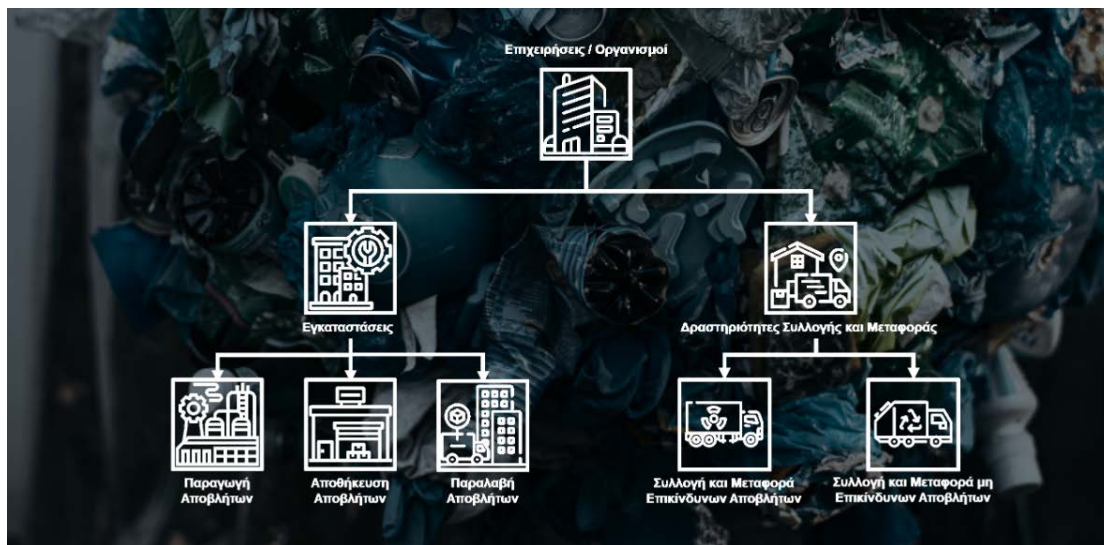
Επιχειρήσεις / Οργανισμοί

Εγκαταστάσεις

Δραστηριότητες Συλλογής και Μεταφοράς

Παραγωγή Αποβλήτων

Αποθήκευση Αποβλήτων

Παραλαβή Αποβλήτων

Συλλογή και Μεταφορά Επικίνδυνων Αποβλήτων

Συλλογή και Μεταφορά μη Επικίνδυνων Αποβλήτων